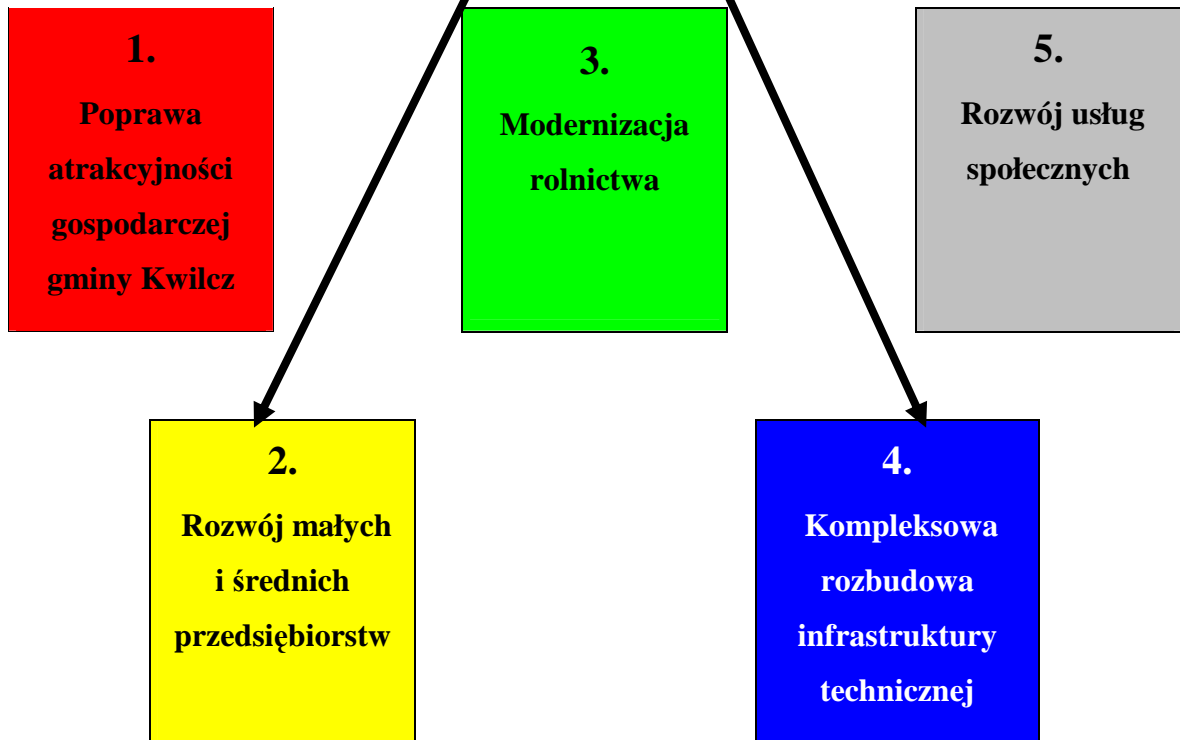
1.
Poprawa atrakcyjności gospodarczej gminy Kwilcz

3.
Modernizacja rolnictwa

5.
Rozwój usług społecznych

2.
Rozwój małych i średnich przedsiębiorstw

4.
Kompleksowa rozbudowa infrastruktury technicznej